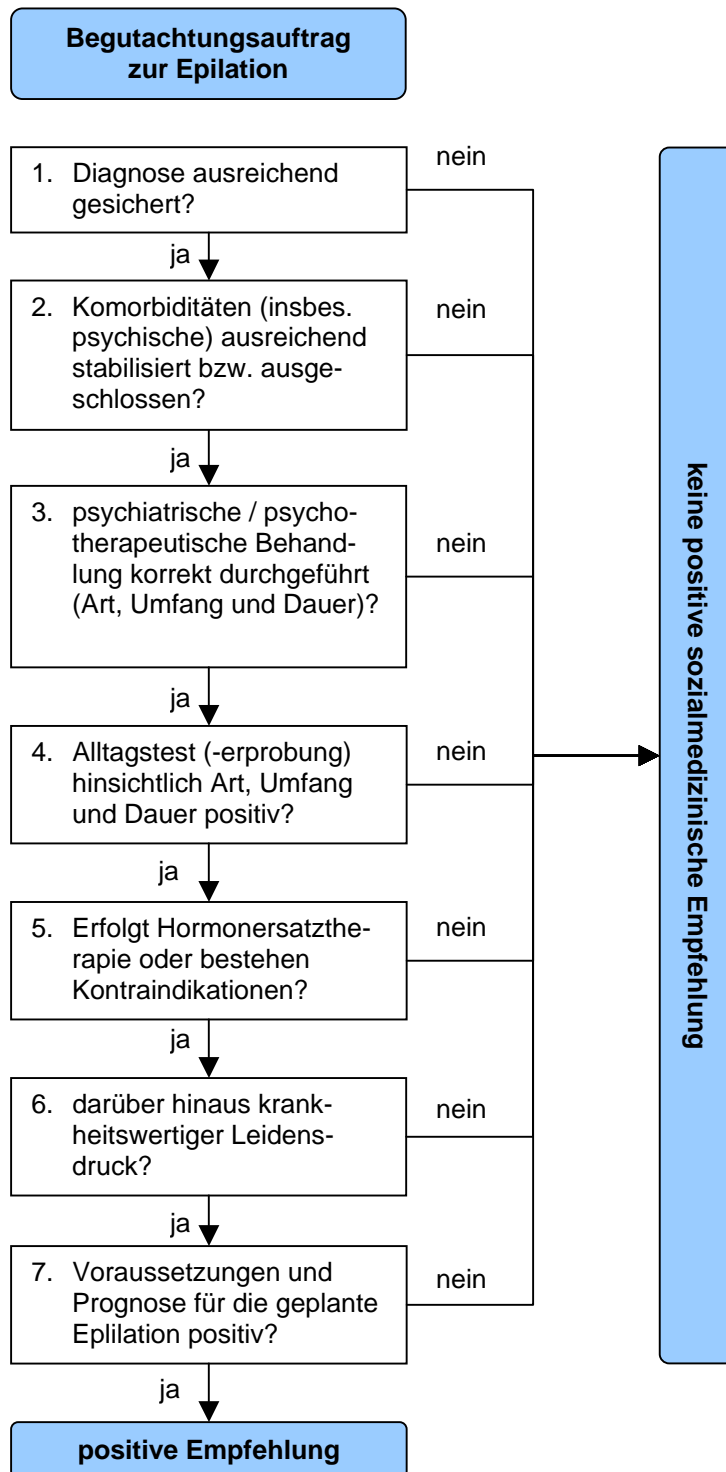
Begutachtungsauftrag zur Epilation

1. Diagnose ausreichend gesichert?

nein

ja

2. Komorbiditäten (insbes. psychische) ausreichend stabilisiert bzw. ausgeschlossen?

nein

ja

3. psychiatrische / psychotherapeutische Behandlung korrekt durchgeführt (Art, Umfang und Dauer)?

nein

ja

4. Alltagstest (-erprobung) hinsichtlich Art, Umfang und Dauer positiv?

nein

ja

5. Erfolgt Hormonersatztherapie oder bestehen Kontraindikationen?

nein

ja

6. darüber hinaus krankheitswertiger Leidensdruck?

nein

ja

7. Voraussetzungen und Prognose für die geplante Eplilation positiv?

nein

ja

positive Empfehlung

keine positive sozialmedizinische Empfehlung